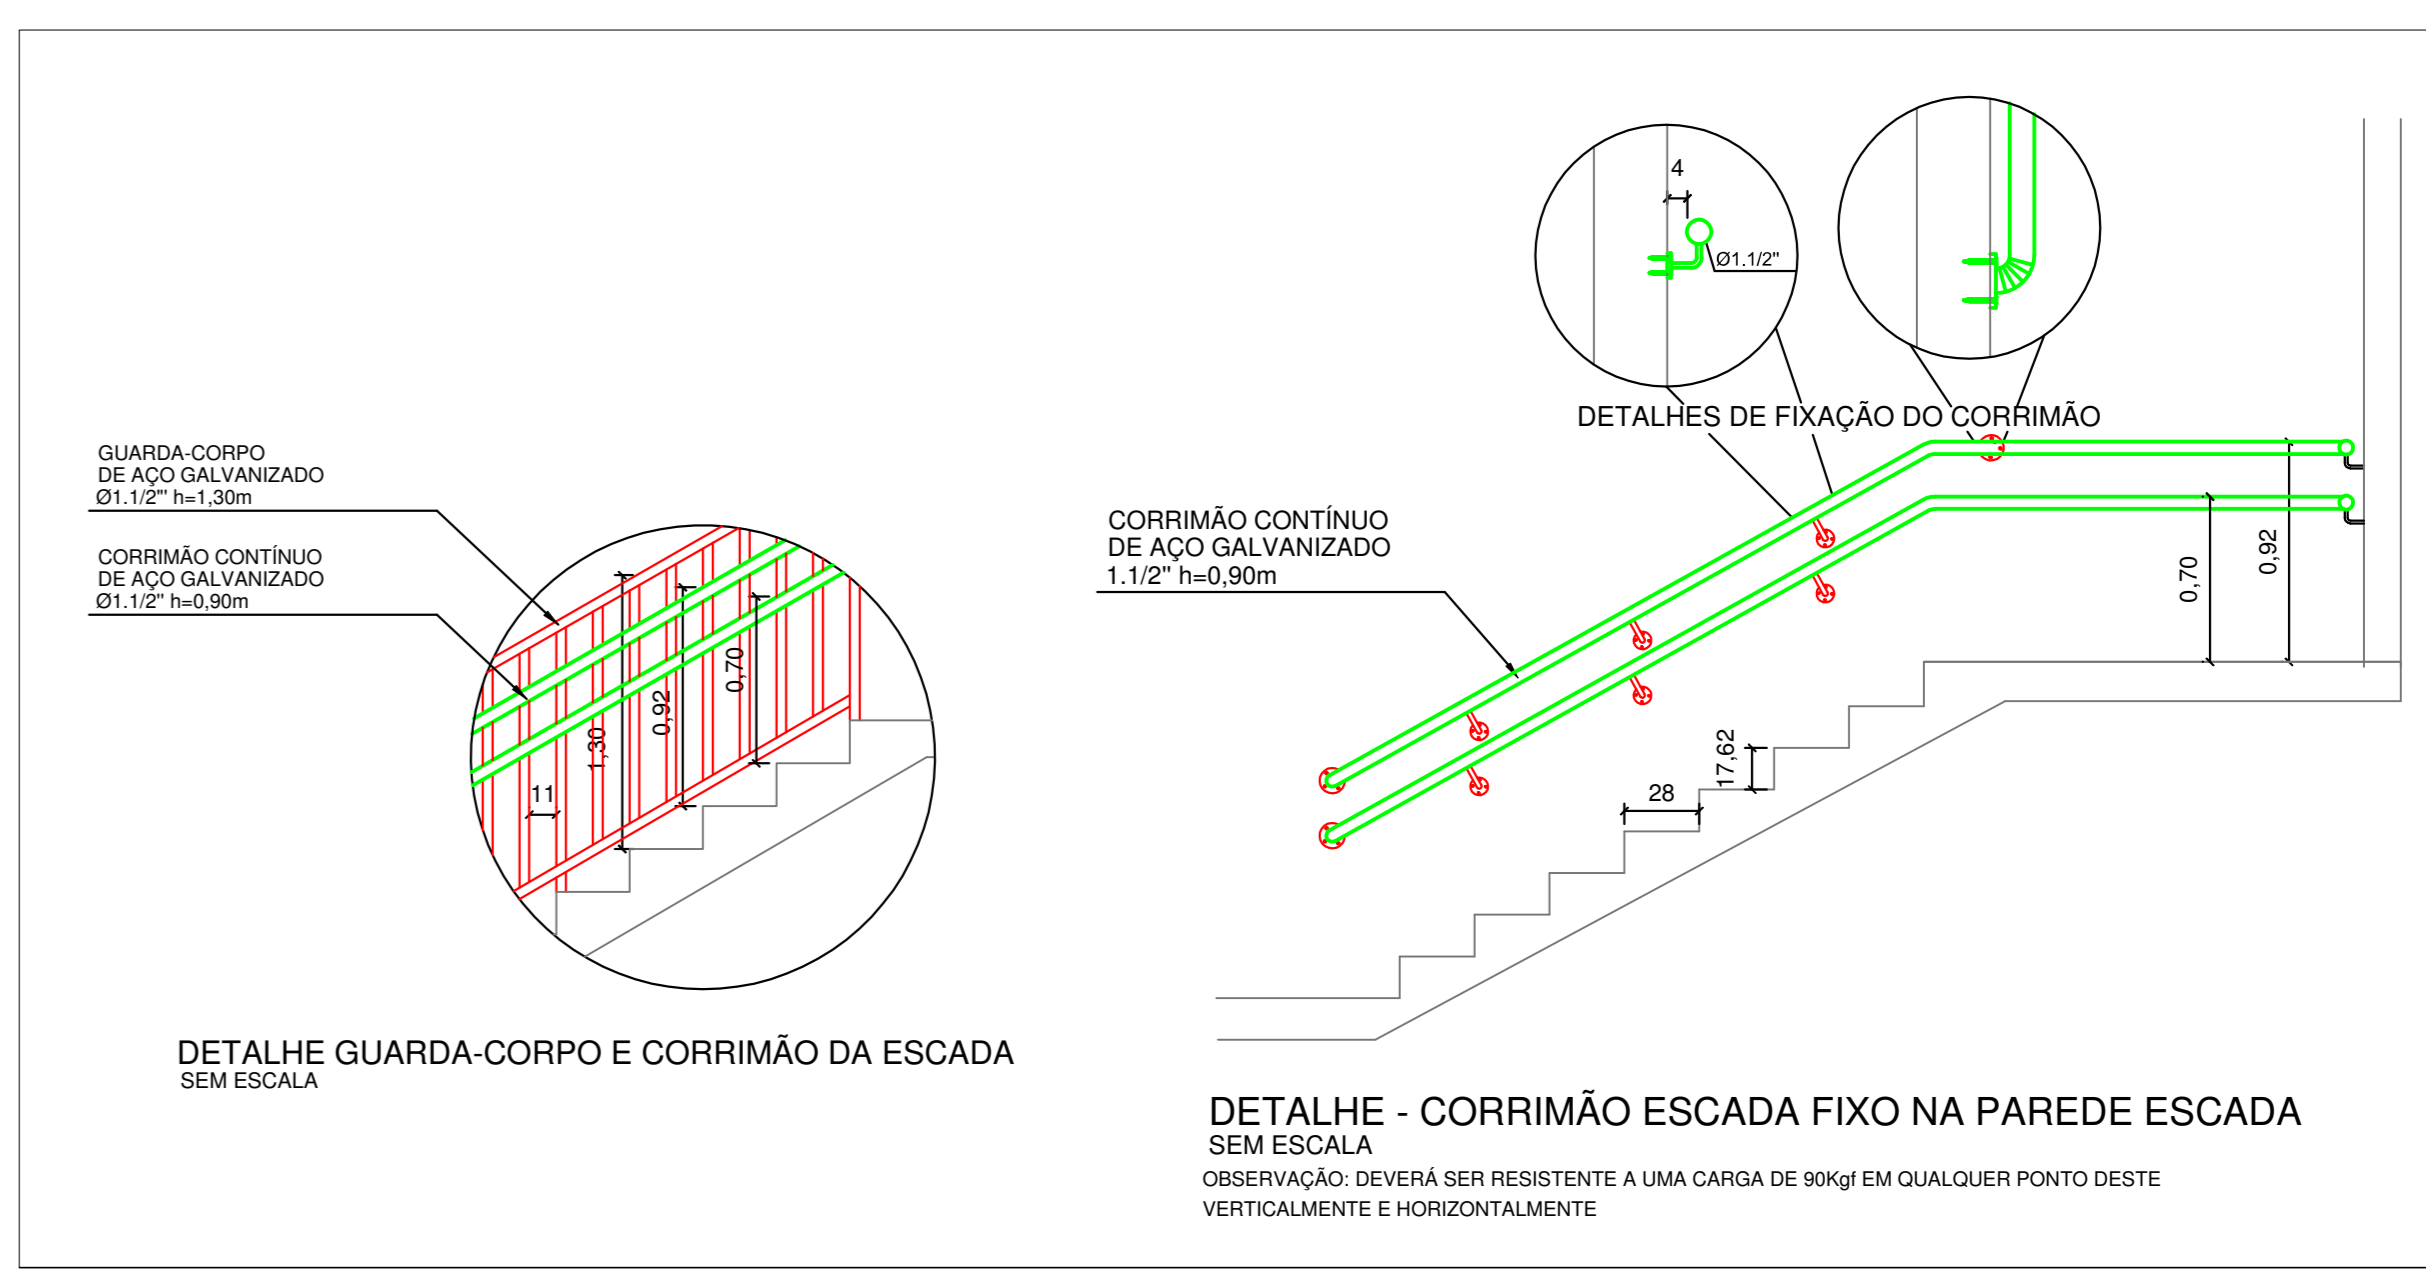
GUARDA-CORPO
DE AÇO GALVANIZADO
Ø1.1/2"' h=1,30m

CORRIMÃO CONTÍNUO
DE AÇO GALVANIZADO
Ø1.1/2" h=0,90m

1,30
0,92
0,70
11

DETALHE GUARDA-CORPO E CORRIMÃO DA ESCADA
SEM ESCALA

4
Ø1.1/2"

DETALHES DE FIXAÇÃO DO CORRIMÃO

CORRIMÃO CONTÍNUO
DE AÇO GALVANIZADO
1.1/2" h=0,90m

0,70
0,92
17,62
28

DETALHE - CORRIMÃO ESCADA FIXO NA PAREDE ESCADA
SEM ESCALA
OBSERVAÇÃO: DEVERÁ SER RESISTENTE A UMA CARGA DE 90Kgf EM QUALQUER PONTO DESTE VERTICALMENTE E HORIZONTALMENTE